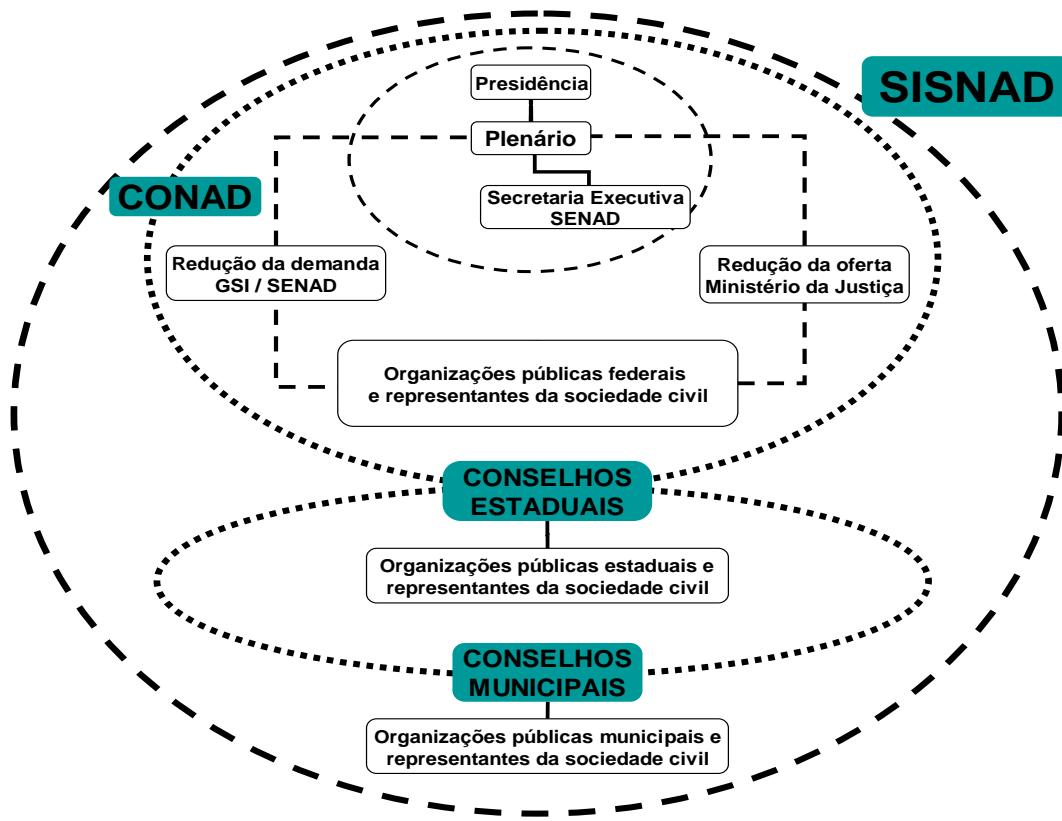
SISNAD

Presidência

Plenário

Secretaria Executiva
SENAD

CONAD

Redução da demanda
GSI / SENAD

Redução da oferta
Ministério da Justiça

Organizações públicas federais
e representantes da sociedade civil

CONSELHOS
ESTADUAIS

Organizações públicas estaduais e
representantes da sociedade civil

CONSELHOS
MUNICIPAIS

Organizações públicas municipais e
representantes da sociedade civil